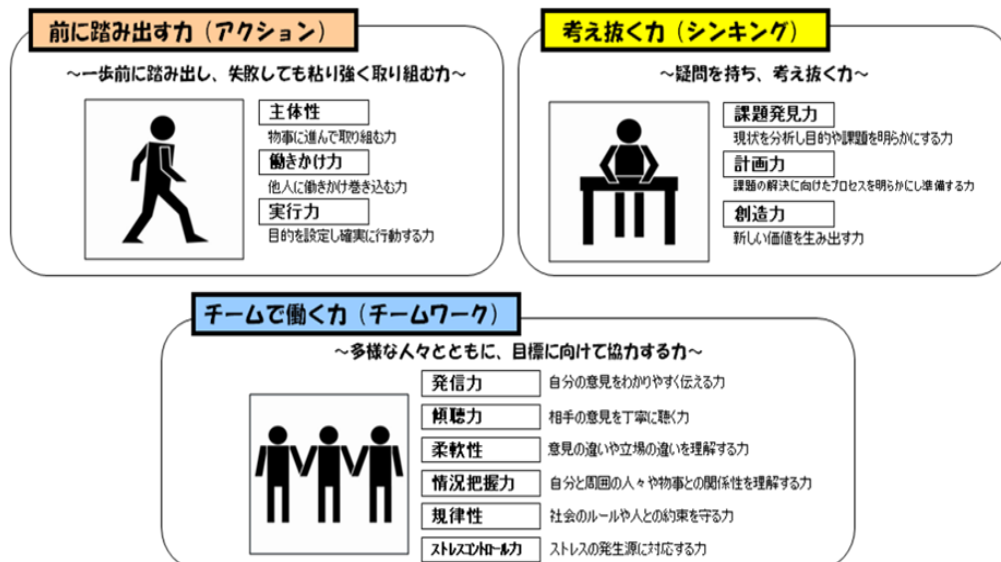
前に踏み出す力（アクション）

～一歩前に踏み出し、失敗しても粘り強く取り組む力～

主体性
物事に進んで取り組む力

働きかけ力
他人に働きかけ巻き込む力

実行力
目的を設定し確実に行動する力

考え抜く力（シンキング）

～疑問を持ち、考え抜く力～

課題発見力
現状を分析し目的や課題を明らかにする力

計画力
課題の解決に向けたプロセスを明らかにし準備する力

創造力
新しい価値を生み出す力

チームで働く力（チームワーク）

～多様な人々とともに、目標に向けて協力する力～

| 発信力 | 自分の意見をわかりやすく伝える力 |
|---|---|
| 傾聴力 | 相手の意見を丁寧に聴く力 |
| 柔軟性 | 意見の違いや立場の違いを理解する力 |
| 情況把握力 | 自分と周囲の人々や物事との関係性を理解する力 |
| 規律性 | 社会のルールや人との約束を守る力 |
| ストレスコントロール力 | ストレスの発生源に対応する力 |